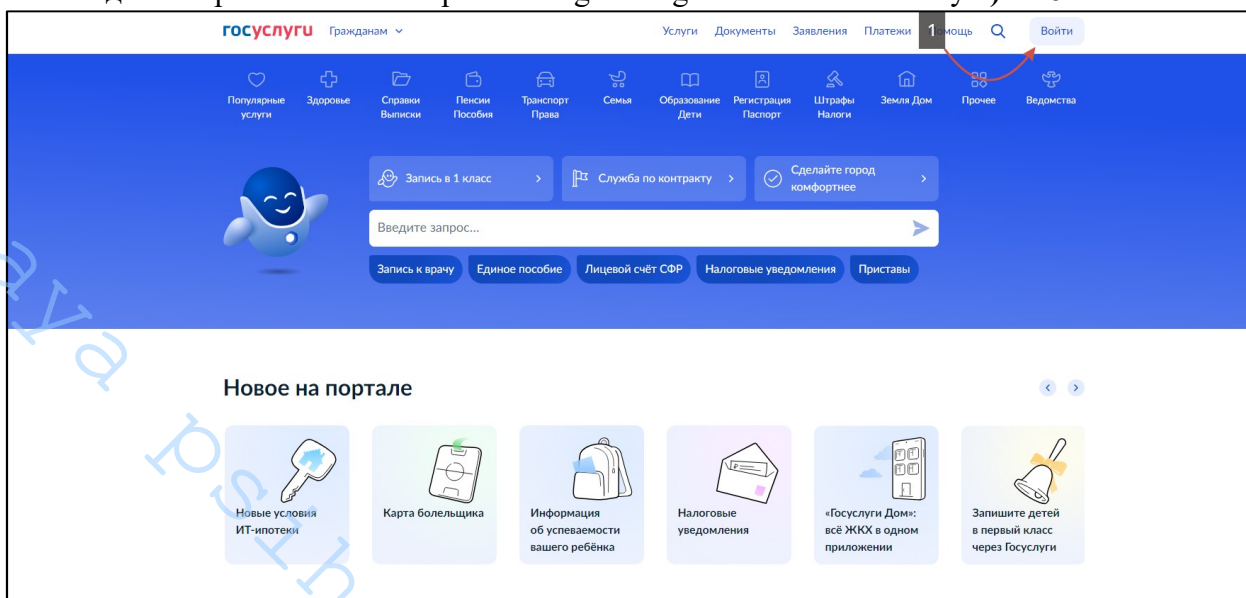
госуслуги Гражданам

Услуги Документы Заявления Платежи 1 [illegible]мощь Войти

Популярные услуги
Здоровье
Справки Выписки
Пенсии Пособия
Транспорт Права
Семья
Образование Дети
Регистрация Паспорт
Штрафы Налоги
Земля Дом
Прочее
Ведомства

Запись в 1 класс
Служба по контракту
Сделайте город комфортнее

Введите запрос...

Запись к врачу
Единое пособие
Лицевой счёт СФР
Налоговые уведомления
Приставы

Новое на портале

Новые условия ИТ-ипотеки
Карта болельщика
Информация об успеваемости вашего ребёнка
Налоговые уведомления
«Госуслуги Дом»: всё ЖКХ в одном приложении
Запишите детей в первый класс через Госуслуги